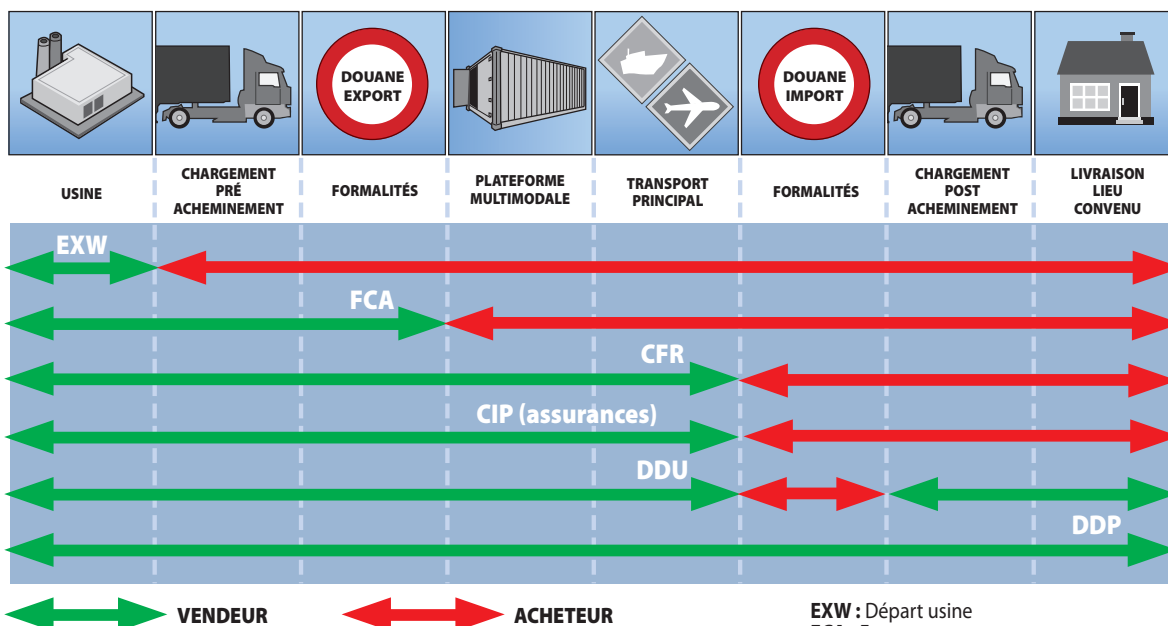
DOUANE EXPORT

DOUANE IMPORT

USINE

CHARGEMENT PRÉ ACHEMINEMENT

FORMALITÉS

PLATEFORME MULTIMODALE

TRANSPORT PRINCIPAL

FORMALITÉS

CHARGEMENT POST ACHEMINEMENT

LIVRAISON LIEU CONVENU

EXW

FCA

CFR

CIP (assurances)

DDU

DDP

VENDEUR

ACHETEUR

EXW : Départ usine

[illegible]